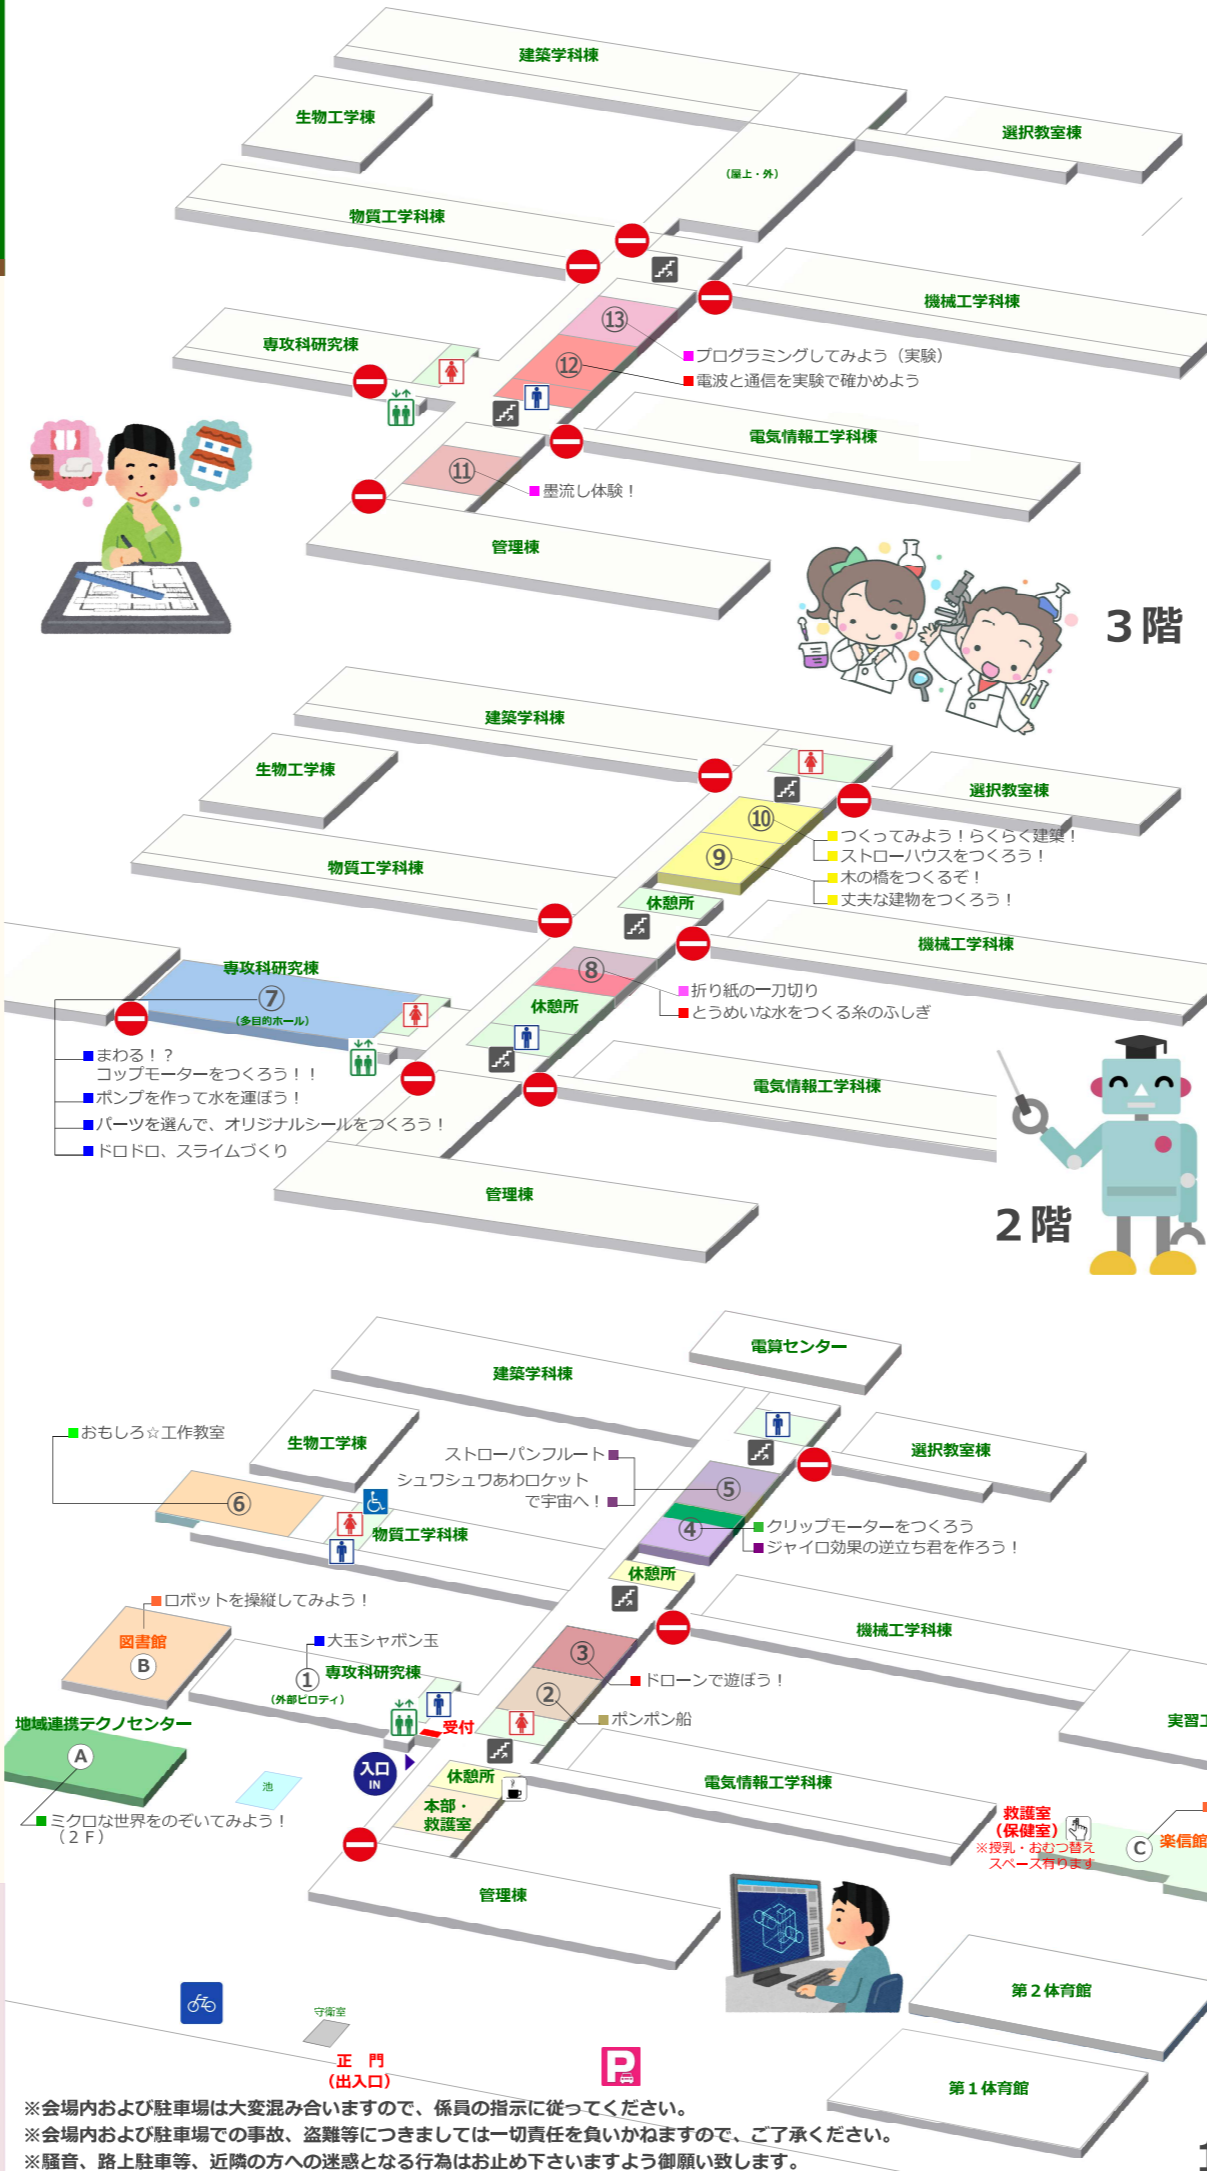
建築学科棟
生物工学棟
選択教室棟
（屋上・外）
物質工学科棟
機械工学科棟
専攻科研究棟
⑬
⑫
■プログラミングしてみよう（実験）
■電波と通信を実験で確かめよう
電気情報工学科棟
⑪
■墨流し体験！
管理棟
3階

建築学科棟
生物工学棟
選択教室棟
⑩
⑨
■つくってみよう！らくらく建築！
■ストローハウスをつくろう！
■木の橋をつくるぞ！
■丈夫な建物をつくろう！
物質工学科棟
休憩所
機械工学科棟
専攻科研究棟
⑦
（多目的ホール）
⑧
休憩所
■折り紙の一刀切り
■とうめいな水をつくる糸のふしぎ
■まわる！？コップモーターをつくろう！！
■ポンプを作って水を運ぼう！
■パーツを選んで、オリジナルシールをつくろう！
■ドロドロ、スライムづくり
電気情報工学科棟
管理棟
2階

電算センター
建築学科棟
■おもしろ☆工作教室
生物工学棟
ストローパンフルート■
シュワシュワあわロケットで宇宙へ！■
選択教室棟
⑥
⑤
物質工学科棟
④
■クリップモーターをつくろう
■ジャイロ効果の逆立ち君を作ろう！
休憩所
■ロボットを操縦してみよう！
機械工学科棟
図書館
B
■大玉シャボン玉
①
（外部ピロティ）
専攻科研究棟
③
■ドローンで遊ぼう！
②
■ポンポン船
実習工
地域連携テクノセンター
A
受付
入口
IN
休憩所
池
本部・救護室
電気情報工学科棟
救護室
（保健室）
※授乳・おむつ替えスペース有ります
C
楽信館
■ミクロな世界をのぞいてみよう！（２Ｆ）
管理棟
第２体育館
守衛室
第１体育館
正　門
（出入口）
P
※会場内および駐車場は大変混み合いますので、係員の指示に従ってください。
※会場内および駐車場での事故、盗難等につきましては一切責任を負いかねますので、ご了承ください。
※騒音、路上駐車等、近隣の方への迷惑となる行為はお止め下さいますよう御願い致します。